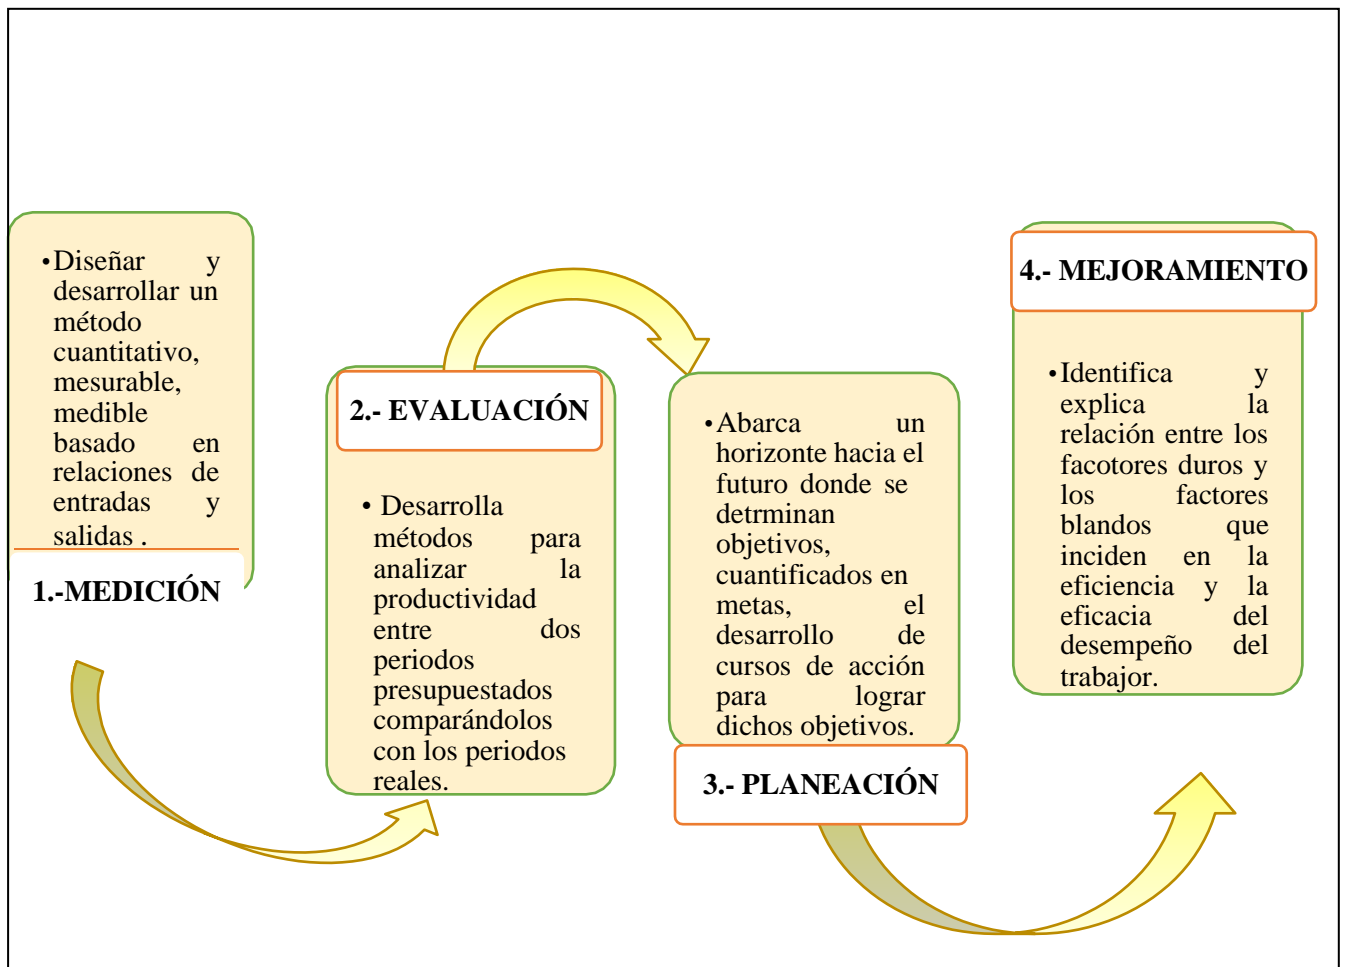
• Diseñar y desarrollar un método cuantitativo, mesurable, medible basado en relaciones de entradas y salidas .

1.-MEDICIÓN

2.- EVALUACIÓN

• Desarrolla métodos para analizar la productividad entre dos periodos presupuestados comparándolos con los periodos reales.

• Abarca un horizonte hacia el futuro donde se detrminan objetivos, cuantificados en metas, el desarrollo de cursos de acción para lograr dichos objetivos.

3.- PLANEACIÓN

4.- MEJORAMIENTO

• Identifica y explica la relación entre los facotores duros y los factores blandos que inciden en la eficiencia y la eficacia del desempeño del trabajor.